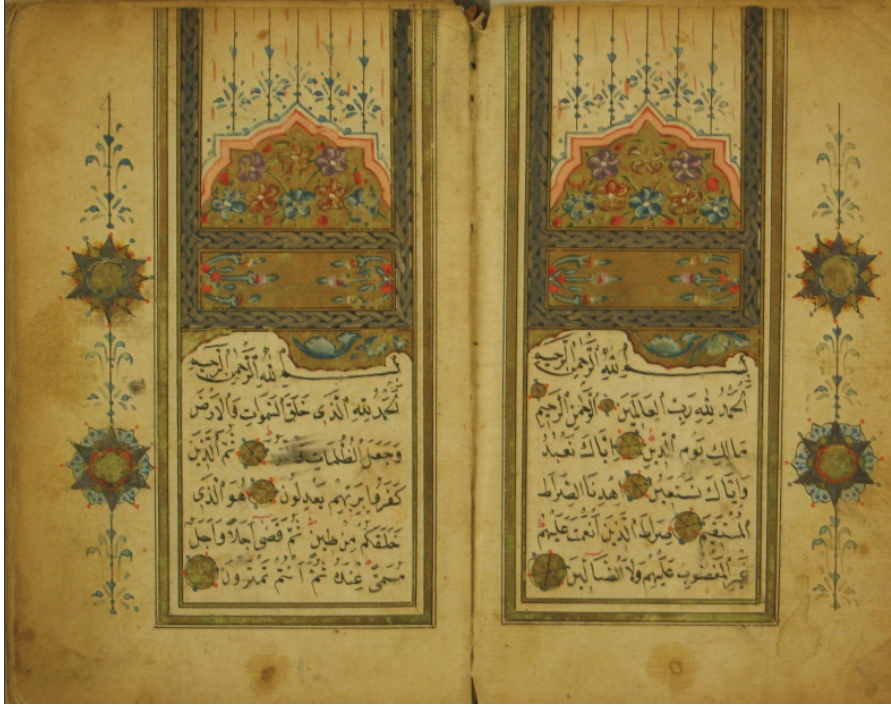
بسم الله الرحمن الرحيم
الحمد لله رب العالمين الرحمن الرحيم مالك يوم الدين اياك نعبد واياك نستعين اهدنا الصراط المستقيم صراط الذين انعمت عليهم غير المغضوب عليهم ولا الضالين

بسم الله الرحمن الرحيم
الحمد لله الذى خلق السموات والارض وجعل الظلمات والنور ثم الذين كفروا بربهم يعدلون هو الذى خلقكم من طين ثم قضى اجلا واجل مسمى عنده ثم انتم تمترون